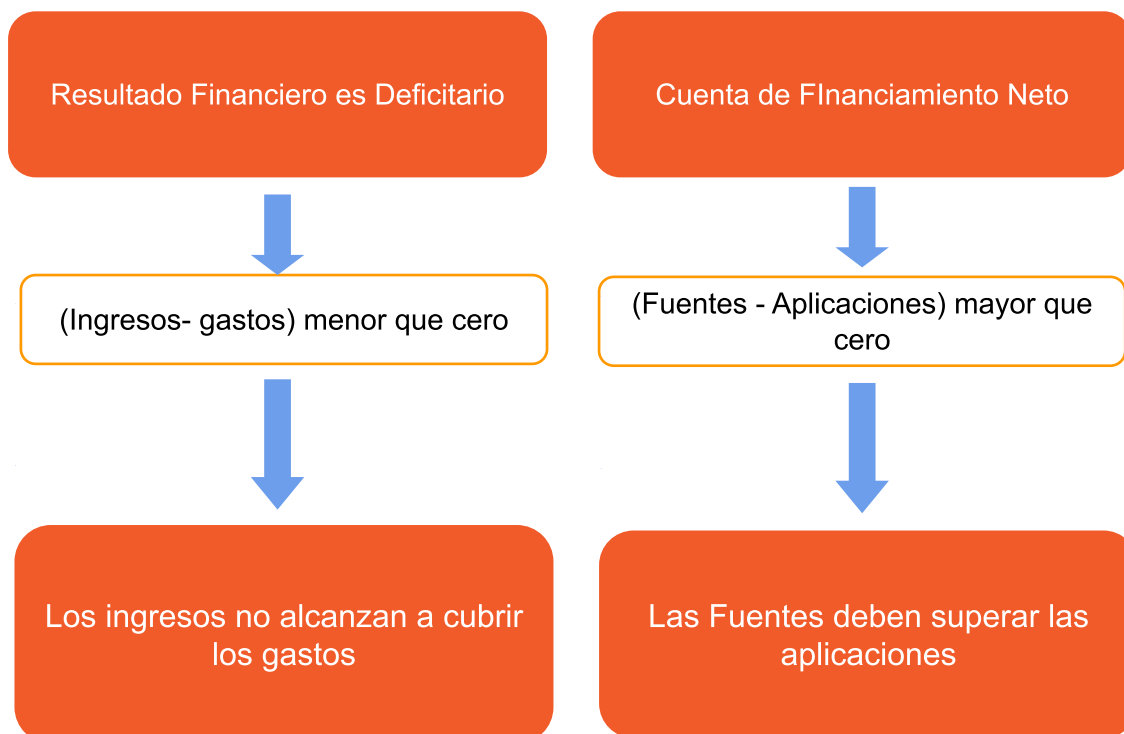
Resultado Financiero es Deficitario

(Ingresos- gastos) menor que cero

Los ingresos no alcanzan a cubrir los gastos

Cuenta de FInanciamiento Neto

(Fuentes - Aplicaciones) mayor que cero

Las Fuentes deben superar las aplicaciones